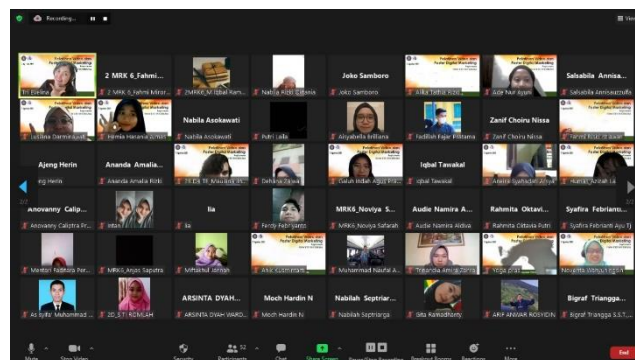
Recording...

2 MRK 6_Fahmi...
Joko Samboro
Salsabila Annisa...
Tri Elvirina
2 MRK 6_Fahmi Mirar...
2MRK6_M Iqbal Ram...
Nabila Rizki Cahyan...
Joko Samboro
Alika Tathia Rizki
Ade Nur Ayuni
Salsabila Annisaazzulfa

Nabila Asokawati
Zanif Choiru Nissa
Lutfiana Darma ayati
Hemia Hananni Zahra
Nabila Asokawati
Putri Laila
Aliyabella brilliana
Fadillah Fajar Fitriana
Zanif Choiru Nissa
Fatma Rizki Syabani

Ajeng Herin
Ananda Amalia...
Iqbal Tawakal
Ajeng Herin
Ananda Amalia Rizki
Defiana Zilwa
Galuh Hidah Ayu...
Iqbal Tawakal
Amelia Syahadati Alviya
Hanifa Annisa La...

Anovanny Calip...
Ila
MRK6_Noviya S...
Audie Namira A...
Rahmita Oktavi...
Syafira Febriants...
Anovanny Calistra Fr...
Ila
Fenty Febryanti
MRK6_Noviya Safarah
Audie Namira Alditva
Rahmita Oktavia Putri
Syafira Febrianti Ayu T

Maretan Fadilana Per...
MRK6_Anjas Saputra
Mifakhul Jannah
Alvi Gunawan
Muhammad Naufal A...
Trilandia Amalia Zahra
Yoga Pra...
Novalita Wahyu...

ARSINTA DYAH...
Moch Hardin N
Nabilah Septriar...
Bigraf Triangga...
As syifa' Muhammad ...
2D_S.T. ROMLAH
ARSINTA DYAH WARD...
Moch Hardin N
Nabilah Septriarga
Sita Ramadhanty
ARIF ANWAR ROSYIDIN
Bigraf Triangga S.S.T.

Mute
Stop Video
Security
52
Participants
Chat
Share Screen
Pause/Stop Recording
Breakout Rooms
Reactions
More
End